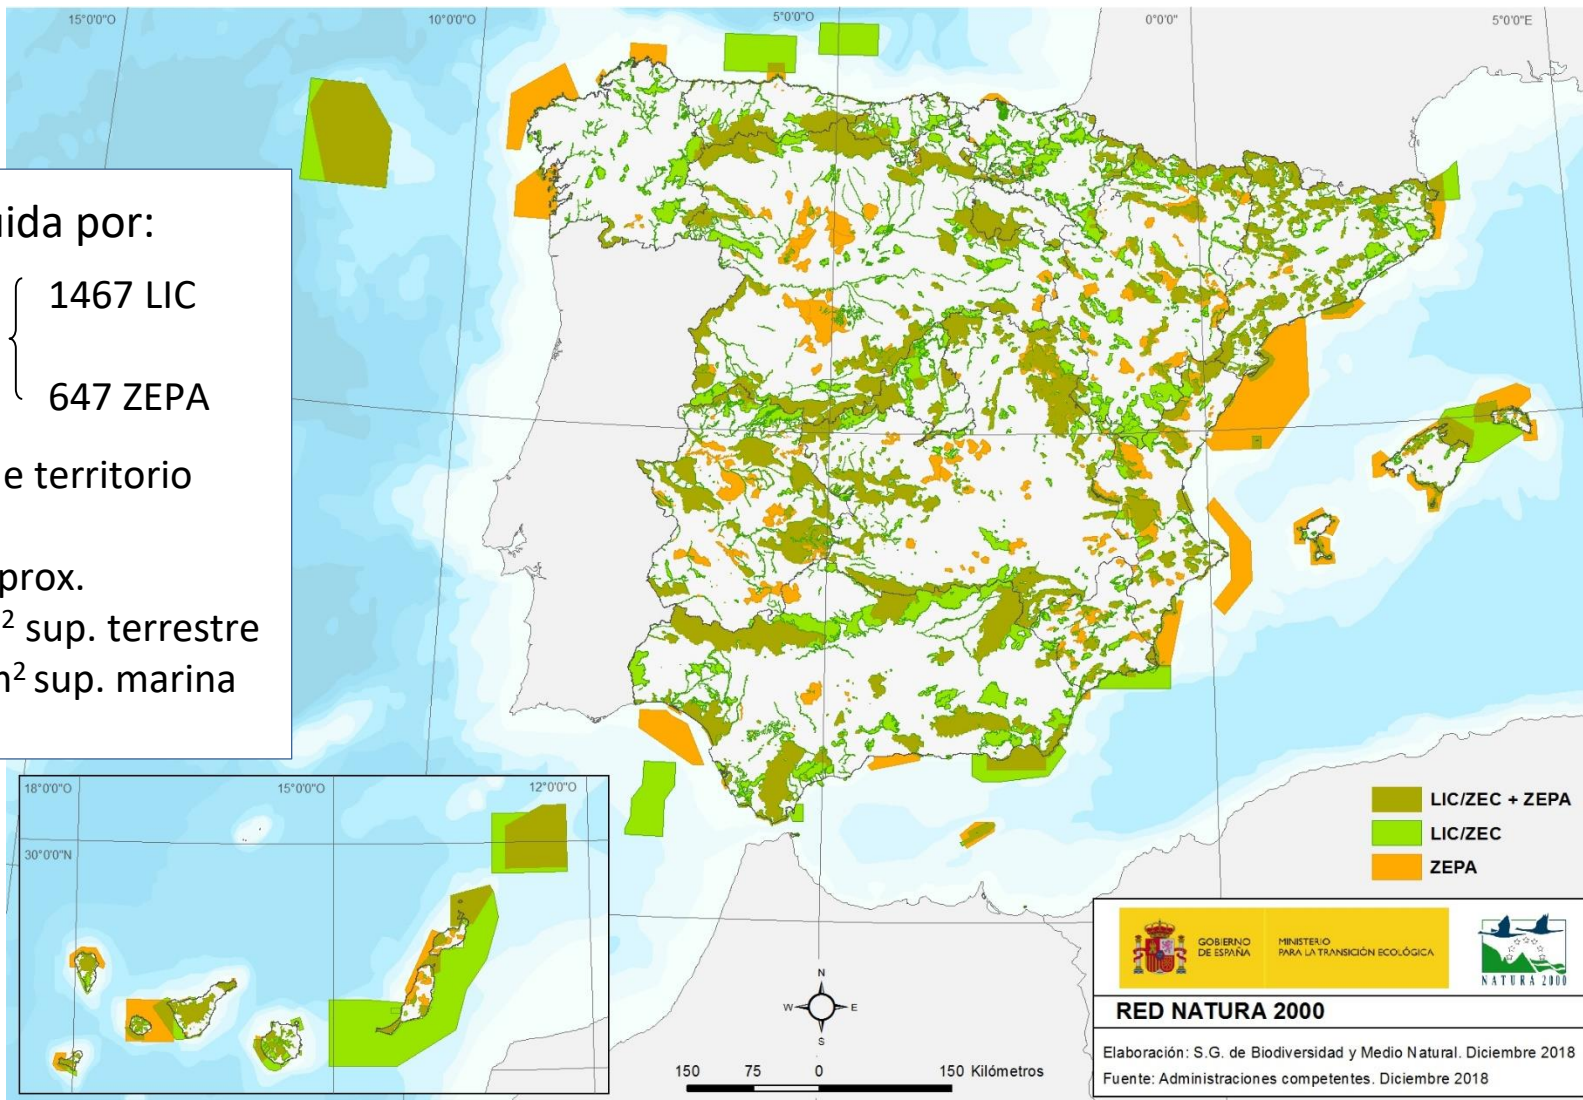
15°0'0"O
10°0'0"O
5°0'0"O
0°0'0"
5°0'0"E

uida por:

1467 LIC

647 ZEPA

e territorio

prox.
$^2$ sup. terrestre
$n^2$ sup. marina

18°0'0"O
15°0'0"O
12°0'0"O
30°0'0"N

LIC/ZEC + ZEPA
LIC/ZEC
ZEPA

GOBIERNO DE ESPAÑA
MINISTERIO PARA LA TRANSICIÓN ECOLÓGICA
NATURA 2000

RED NATURA 2000

Elaboración: S.G. de Biodiversidad y Medio Natural. Diciembre 2018
Fuente: Administraciones competentes. Diciembre 2018

N
W
E
S

150 75 0 150 Kilómetros